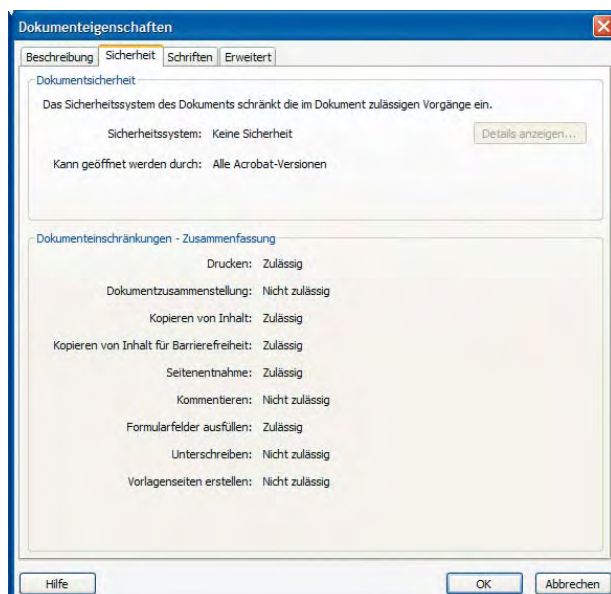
Dokumenteigenschaften

Beschreibung | Sicherheit | Schriften | Erweitert

Dokumentsicherheit

Das Sicherheitssystem des Dokuments schränkt die im Dokument zulässigen Vorgänge ein.

Sicherheitssystem: Keine Sicherheit

Details anzeigen...

Kann geöffnet werden durch: Alle Acrobat-Versionen

Dokumenteinschränkungen - Zusammenfassung

Drucken: Zulässig

Dokumentzusammenstellung: Nicht zulässig

Kopieren von Inhalt: Zulässig

Kopieren von Inhalt für Barrierefreiheit: Zulässig

Seitenentnahme: Zulässig

Kommentieren: Nicht zulässig

Formularfelder ausfüllen: Zulässig

Unterschreiben: Nicht zulässig

Vorlagenseiten erstellen: Nicht zulässig

Hilfe

OK

Abbrechen